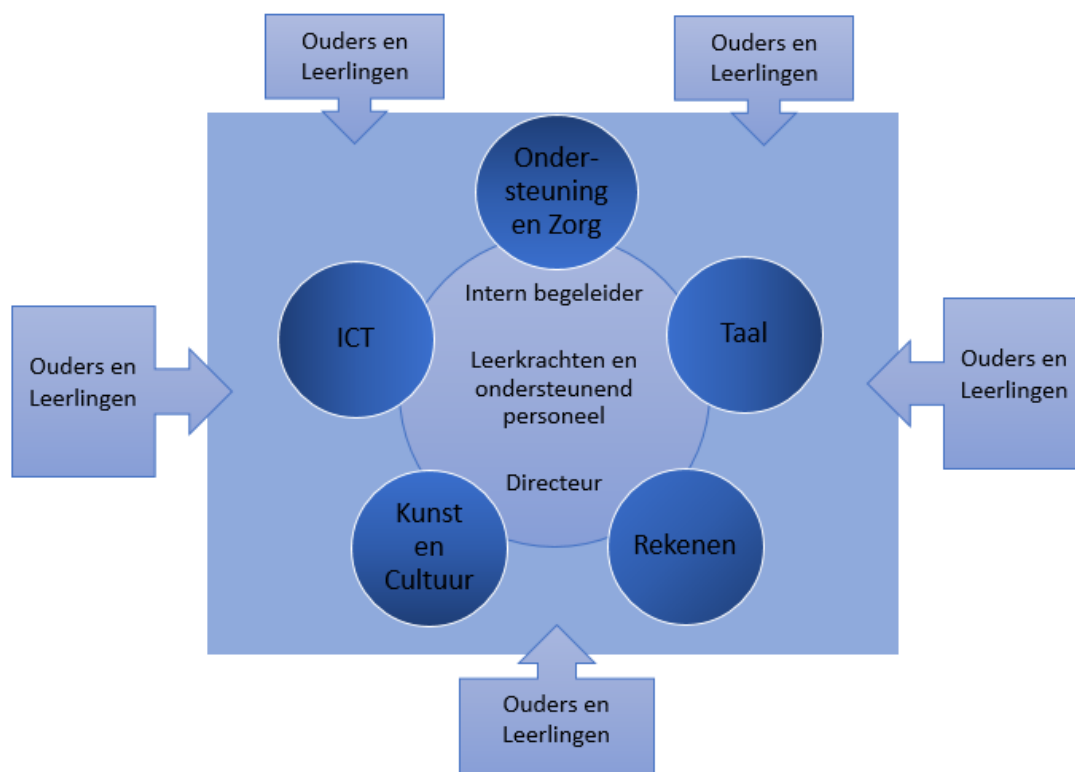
Ouders en Leerlingen

Ouders en Leerlingen

Onder-steuning en Zorg

ICT

Intern begeleider

Taal

Ouders en Leerlingen

Leerkrachten en ondersteunend personeel

Ouders en Leerlingen

Directeur

Kunst en Cultuur

Rekenen

Ouders en Leerlingen